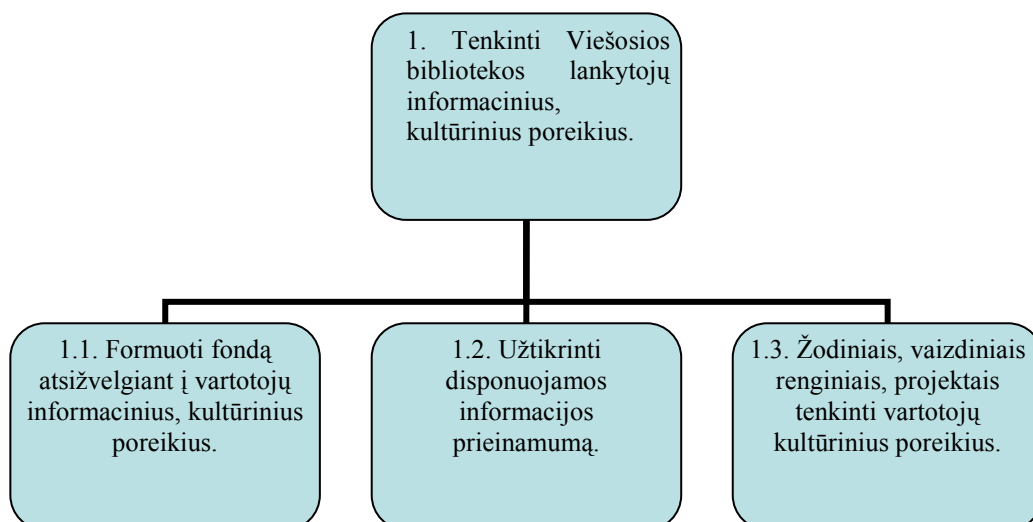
1. Tenkinti Viešosios bibliotekos lankytojų informacinius, kultūrinius poreikius.

1.1. Formuoti fondą atsižvelgiant į vartotojų informacinius, kultūrinius poreikius.

1.2. Užtikrinti disponuojamos informacijos prieinamumą.

1.3. Žodiniais, vaizdiniais renginiais, projektais tenkinti vartotojų kultūrinius poreikius.